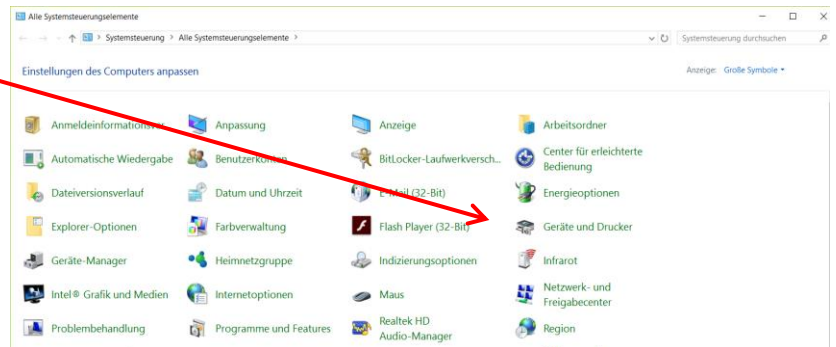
Alle Systemsteuerungselemente

Systemsteuerung > Alle Systemsteuerungselemente >

Systemsteuerung durchsuchen

Einstellungen des Computers anpassen

Anzeige: Große Symbole ▾

Anmeldeinformationsver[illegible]
Anpassung
Anzeige
Arbeitsordner
Automatische Wiedergabe
Benutzerkonten
BitLocker-Laufwerkversch...
Center für erleichterte Bedienung
Dateiversionsverlauf
Datum und Uhrzeit
E-Mail (32-Bit)
Energieoptionen
Explorer-Optionen
Farbverwaltung
Flash Player (32-Bit)
Geräte und Drucker
Geräte-Manager
Heimnetzgruppe
Indizierungsoptionen
Infrarot
Intel® Grafik und Medien
Internetoptionen
Maus
Netzwerk- und Freigabecenter
Problembehandlung
Programme und Features
Realtek HD Audio-Manager
Region